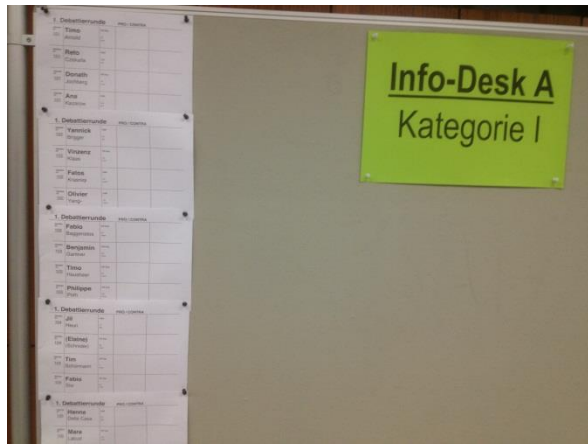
Info-Desk A
Kategorie I

1. Debattierrunde PRO CONTRA
Timo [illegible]
Reto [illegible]
Donath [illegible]
Ani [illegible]

1. Debattierrunde PRO CONTRA
Yannick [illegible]
Vinzenz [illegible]
Fabio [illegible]
Olivier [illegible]

1. Debattierrunde PRO CONTRA
Fabio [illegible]
Benjamin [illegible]
Timo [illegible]
Philippe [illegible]

1. Debattierrunde PRO CONTRA
Jil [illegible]
(Elaine) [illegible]
Tim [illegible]
Fabio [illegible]

1. Debattierrunde PRO CONTRA
Hanna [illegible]
Marc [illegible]